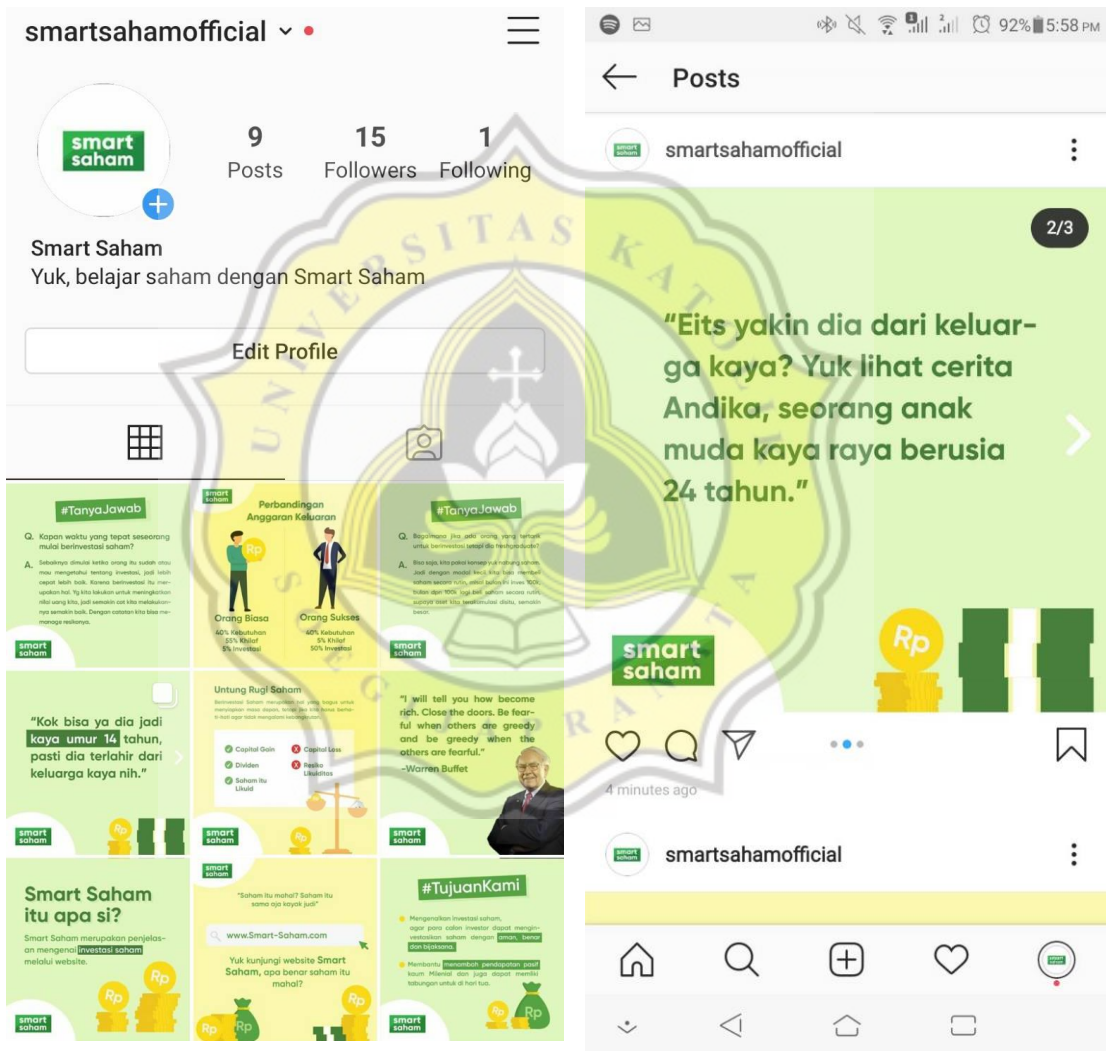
smartsahamofficial

smart saham

9 Posts
15 Followers
1 Following

Smart Saham
Yuk, belajar saham dengan Smart Saham

Edit Profile

#TanyaJawab
Q. Kapan waktu yang tepat seseorang mulai berinvestasi saham?
A. Sebaiknya dimulai ketika orang itu sudah atau mau mengetahui tentang investasi, jadi lebih cepat lebih baik. Karena berinvestasi itu merupakan hal. Yg kita lakukan untuk meningkatkan nilai uang kita, jadi semakin cat kita melakukannya semakin baik. Dengan catatan kita bisa me-manage resikonya.
smart saham

smart saham
Perbandingan Anggaran Keluaran
Rp
Orang Biasa
40% Kebutuhan
55% Khilaf
5% Investasi
Orang Sukses
40% Kebutuhan
5% Khilaf
50% Investasi

#TanyaJawab
Q. Bagaimana jika ada orang yang tertarik untuk berinvestasi tetapi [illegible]
A. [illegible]
smart saham

"Kok bisa ya dia jadi kaya umur 14 tahun, pasti dia terlahir dari keluarga kaya nih."
smart saham

Untung Rugi Saham
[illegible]
Capital Gain
Dividen
Saham itu Likuid
Capital Loss
Resiko Likuiditas
smart saham

"I will tell you how become rich. Close the doors. Be fearful when others are greedy and be greedy when the others are fearful."
-Warren Buffet
smart saham

Smart Saham itu apa si?
Smart Saham merupakan penjelasan mengenai investasi saham melalui website.
smart saham

smart saham
"Saham itu mahal? Saham itu sama aja kayak judi"
www.Smart-Saham.com
Yuk kunjungi website Smart Saham, apa benar saham itu mahal?

#TujuanKami
Mengenalkan investasi saham, agar para calon investor dapat menginvestasikan saham dengan aman, benar dan bijaksana.
Membantu menambah pendapatan pasif kaum Milenial dan juga dapat memiliki tabungan untuk di hari tua.
smart saham

92% 5:58 PM
Posts
smartsahamofficial
2/3
"Eits yakin dia dari keluarga kaya? Yuk lihat cerita Andika, seorang anak muda kaya raya berusia 24 tahun."
smart saham
Rp
4 minutes ago
smartsahamofficial